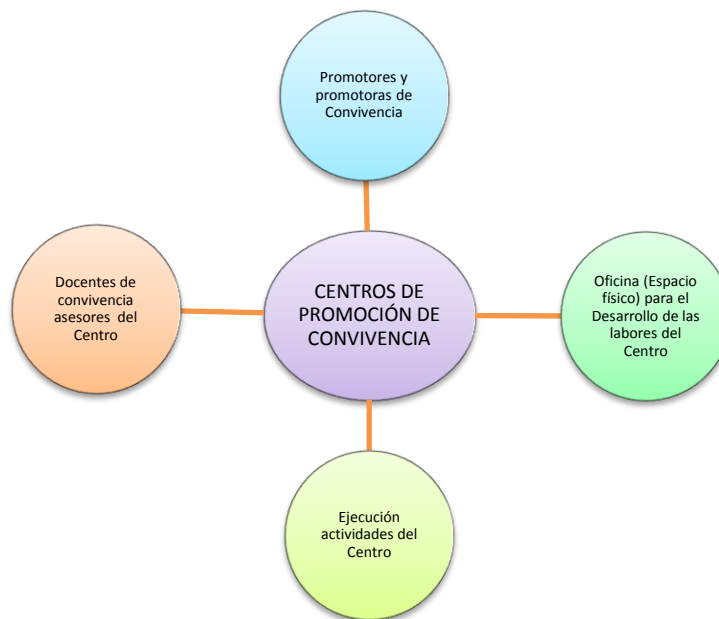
Promotores y promotoras de Convivencia

Docentes de convivencia asesores del Centro

CENTROS DE PROMOCIÓN DE CONVIVENCIA

Oficina (Espacio físico) para el Desarrollo de las labores del Centro

Ejecución actividades del Centro